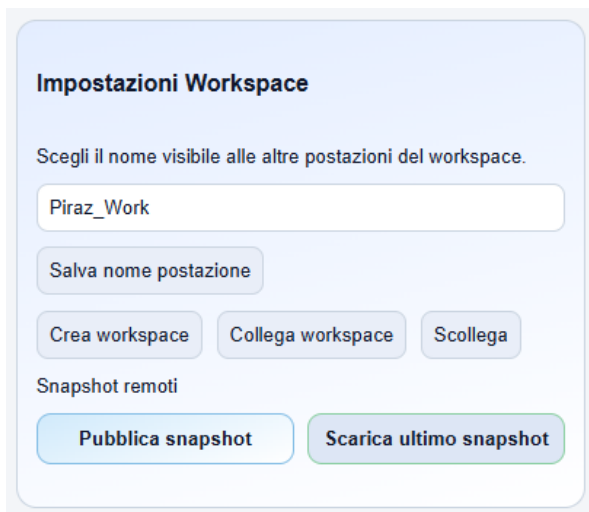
Impostazioni Workspace

Scegli il nome visibile alle altre postazioni del workspace.

Piraz_Work

Salva nome postazione

Crea workspace

Collega workspace

Scollega

Snapshot remoti

Pubblica snapshot

Scarica ultimo snapshot